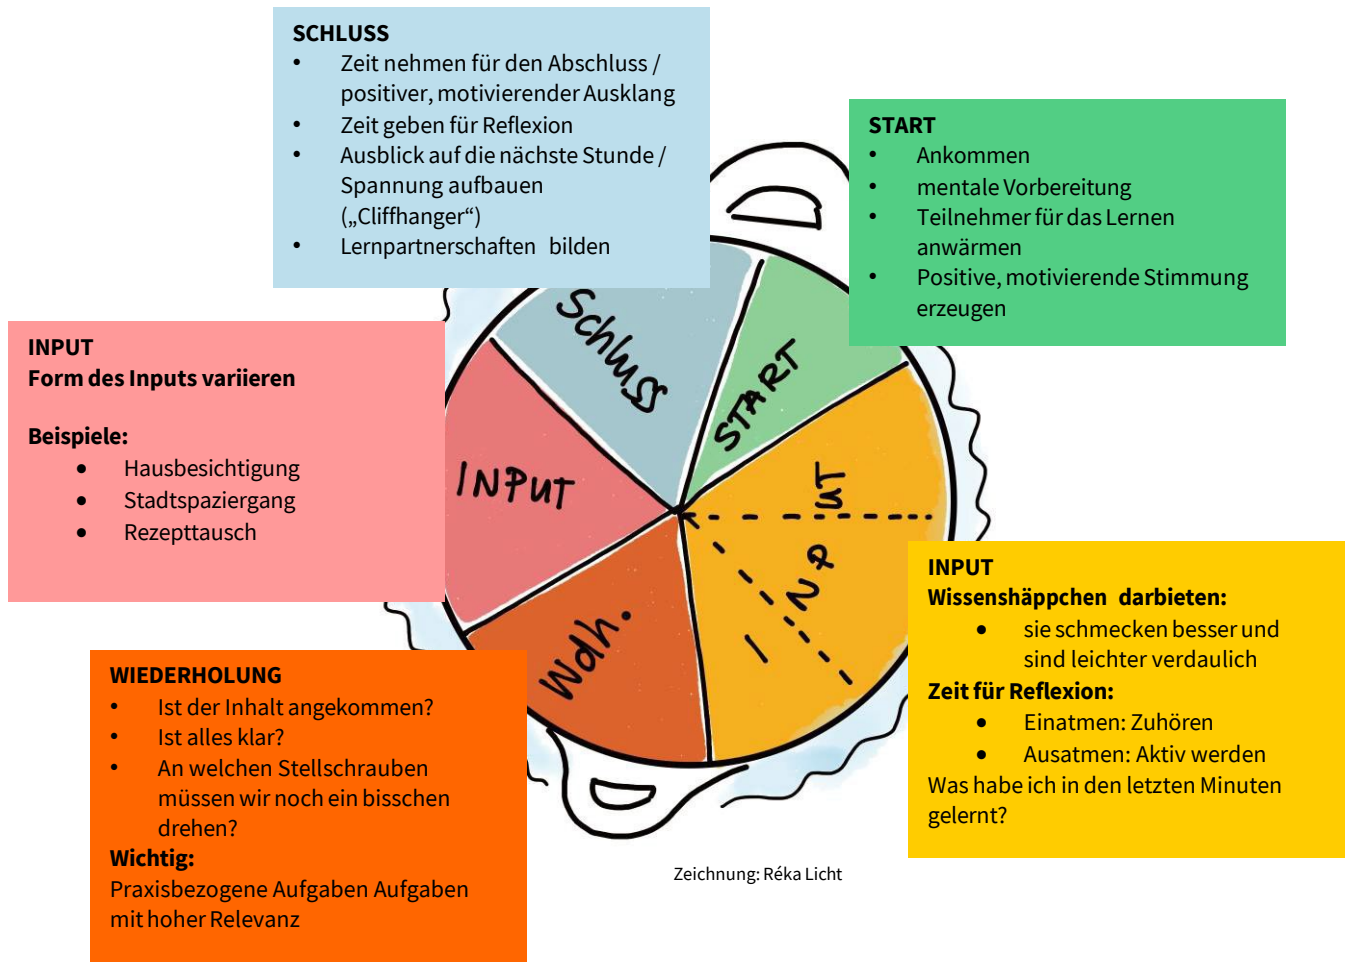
SCHLUSS
- Zeit nehmen für den Abschluss / positiver, motivierender Ausklang
- Zeit geben für Reflexion
- Ausblick auf die nächste Stunde / Spannung aufbauen („Cliffhanger“)
- Lernpartnerschaften bilden

START
- Ankommen
- mentale Vorbereitung
- Teilnehmer für das Lernen anwärmen
- Positive, motivierende Stimmung erzeugen

INPUT
Form des Inputs variieren

Beispiele:
- Hausbesichtigung
- Stadtspaziergang
- Rezepttausch

Schluss
START
INPUT
IN
PUT
Wdh.

INPUT
Wissenshäppchen darbieten:
- sie schmecken besser und sind leichter verdaulich
Zeit für Reflexion:
- Einatmen: Zuhören
- Ausatmen: Aktiv werden
Was habe ich in den letzten Minuten gelernt?

WIEDERHOLUNG
- Ist der Inhalt angekommen?
- Ist alles klar?
- An welchen Stellschrauben müssen wir noch ein bisschen drehen?
Wichtig:
Praxisbezogene Aufgaben Aufgaben mit hoher Relevanz

Zeichnung: Réka Licht